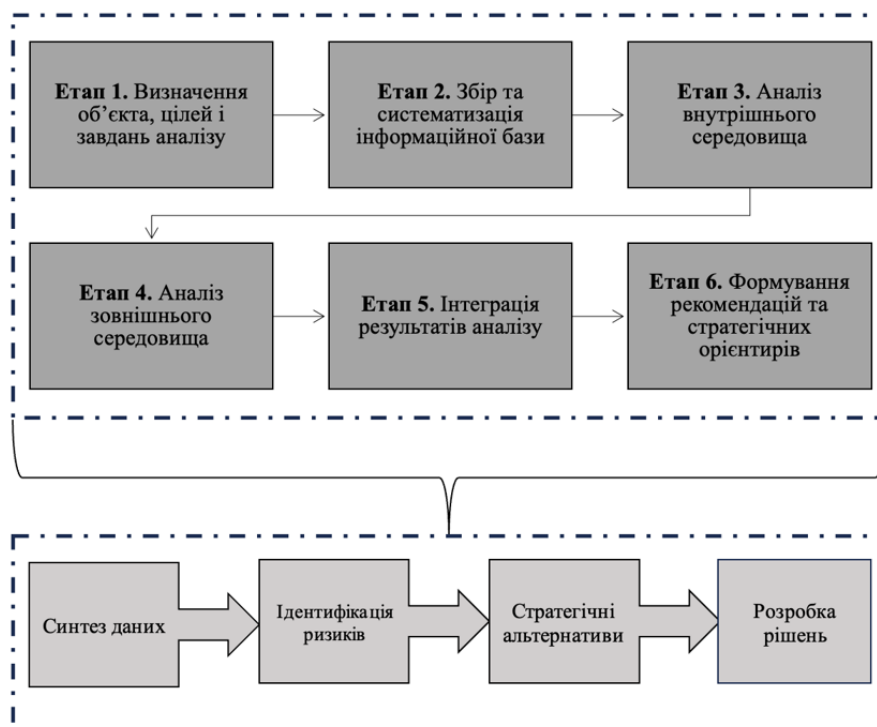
**Етап 1.** Визначення об'єкта, цілей і завдань аналізу

**Етап 2.** Збір та систематизація інформаційної бази

**Етап 3.** Аналіз внутрішнього середовища

**Етап 4.** Аналіз зовнішнього середовища

**Етап 5.** Інтеграція результатів аналізу

**Етап 6.** Формування рекомендацій та стратегічних орієнтирів

Синтез даних

Ідентифікація ризиків

Стратегічні альтернативи

Розробка рішень